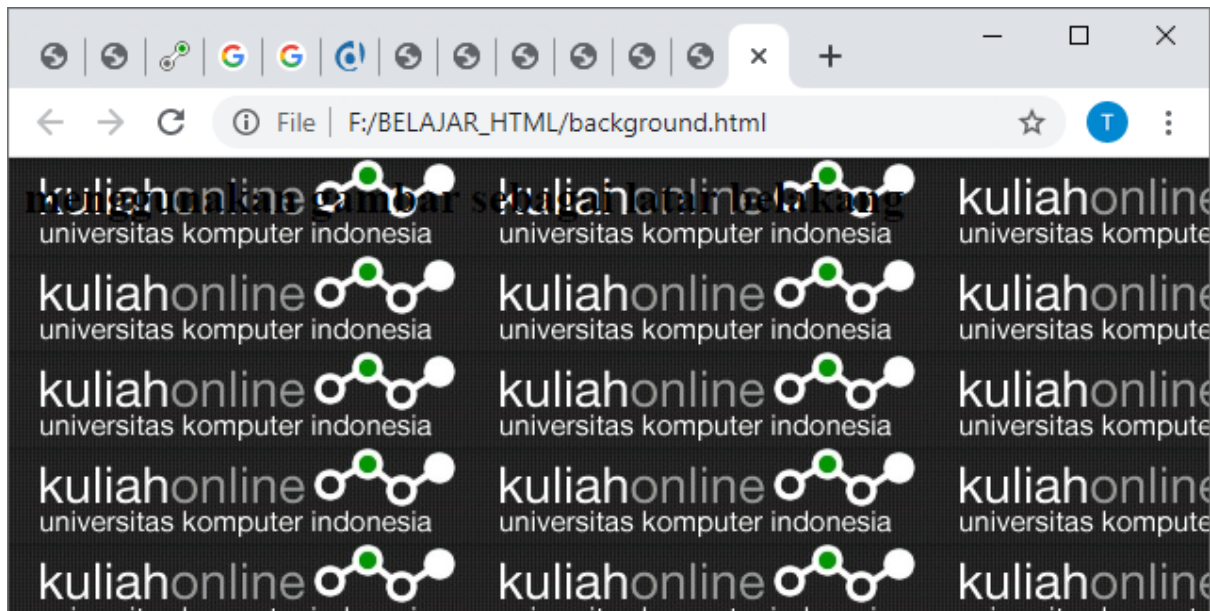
File | F:/BELAJAR_HTML/background.html

T

menggunakan gambar sebagai latar belakang

kuliahonline universitas komputer indonesia kuliahonline universitas komputer indonesia kuliahonline universitas kompute

kuliahonline universitas komputer indonesia kuliahonline universitas komputer indonesia kuliahonline universitas kompute

kuliahonline universitas komputer indonesia kuliahonline universitas komputer indonesia kuliahonline universitas kompute

kuliahonline universitas komputer indonesia kuliahonline universitas komputer indonesia kuliahonline universitas kompute

kuliahonline kuliahonline kuliahonline